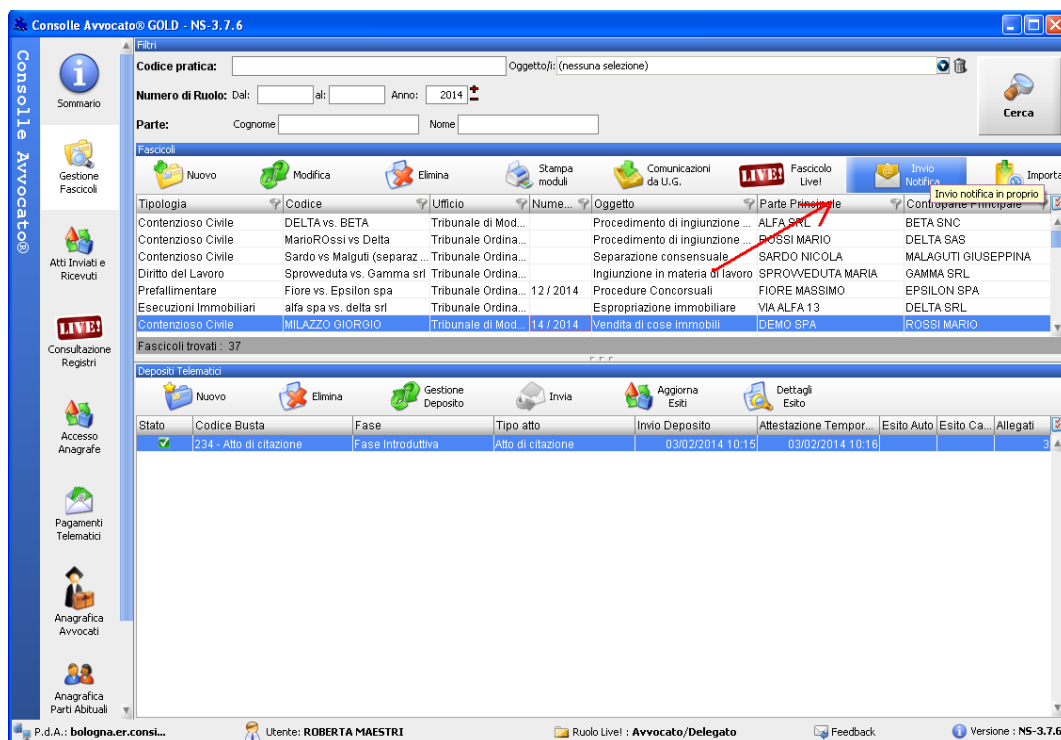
Consolle Avvocato® GOLD - NS-3.7.6

Consolle Avvocato®

Sommario
Gestione Fascicoli
Atti Inviati e Ricevuti
LIVE!
Consultazione Registri
Accesso Anagrafe
Pagamenti Telematici
Anagrafica Avvocati
Anagrafica Parti Abituali

Filtri
Codice pratica:
Oggetto/i: (nessuna selezione)
Numero di Ruolo: Dal: al: Anno: 2014
Parte: Cognome Nome
Cerca

Fascicoli
Nuovo Modifica Elimina Stampa moduli Comunicazioni da U.G. LIVE! Fascicolo Live! Invio Notifica Importa
Invio notifica in proprio

| Tipologia | Codice | Ufficio | Nume... | Oggetto | Parte Principale | Controparte Principale |
|---|---|---|---|---|---|---|
| Contenzioso Civile | DELTA vs. BETA | Tribunale di Mod... | | Procedimento di ingiunzione ... | ALFA SRL | BETA SNC |
| Contenzioso Civile | MarioROssi vs Delta | Tribunale Ordina... | | Procedimento di ingiunzione ... | ROSSI MARIO | DELTA SAS |
| Contenzioso Civile | Sardo vs Malguti (separaz ... | Tribunale Ordina... | | Separazione consensuale | SARDO NICOLA | MALAGUTI GIUSEPPINA |
| Diritto del Lavoro | Sproweduta vs. Gamma srl | Tribunale Ordina... | | Ingiunzione in materia di lavoro | SPROVVEDUTA MARIA | GAMMA SRL |
| Prefallimentare | Fiore vs. Epsilon spa | Tribunale Ordina... | 12 / 2014 | Procedure Concorsuali | FIORE MASSIMO | EPSILON SPA |
| Esecuzioni Immobiliari | alfa spa vs. delta srl | Tribunale Ordina... | | Espropriazione immobiliare | VIA ALFA 13 | DELTA SRL |
| Contenzioso Civile | MILAZZO GIORGIO | Tribunale di Mod... | 14 / 2014 | Vendita di cose immobili | DEMO SPA | ROSSI MARIO |

Fascicoli trovati : 37

Depositi Telematici
Nuovo Elimina Gestione Deposito Invia Aggiorna Esiti Dettagli Esito

| Stato | Codice Busta | Fase | Tipo atto | Invio Deposito | Attestazione Tempor... | Esito Auto | Esito Ca... | Allegati |
|---|---|---|---|---|---|---|---|---|
| ✓ | 234 - Atto di citazione | Fase Introduttiva | Atto di citazione | 03/02/2014 10:15 | 03/02/2014 10:16 | | | 3 |

P.d.A.: bologna.er.consi... Utente: ROBERTA MAESTRI Ruolo Live! : Avvocato/Delegato Feedback Versione : NS-3.7.6